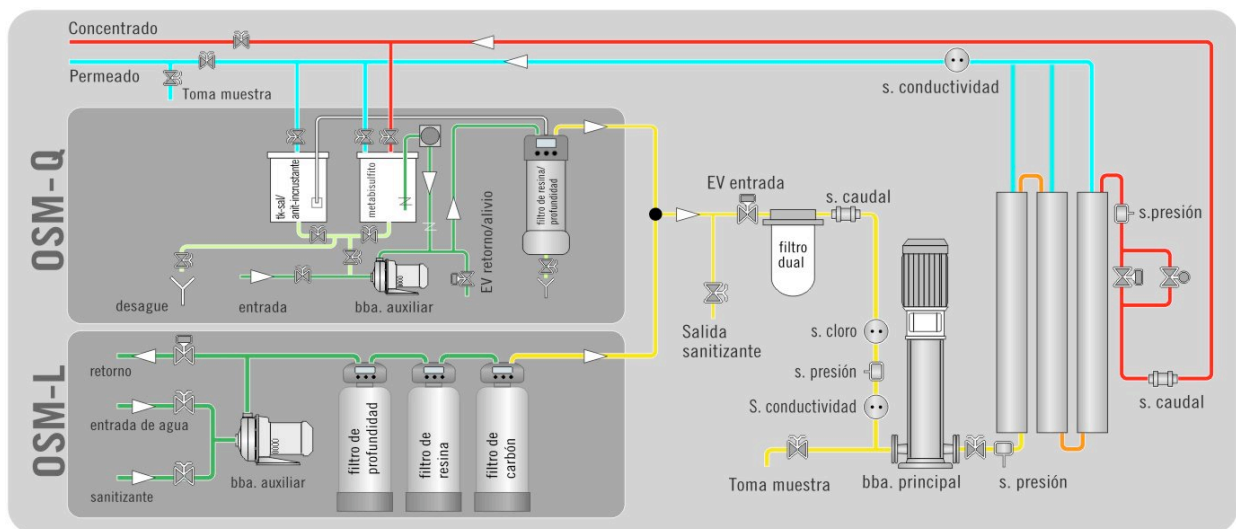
Concentrado

Permeado

Toma muestra

s. conductividad

OSM-Q

tk-sal/ anti-incrustante

metabisulfito

filtro de resina/ profundidad

EV retorno/alivio

desague

entrada

bba. auxiliar

EV entrada

s. caudal

filtro dual

s.presión

Salida sanitizante

s. cloro

s. presión

S. conductividad

s. caudal

OSM-L

retorno

entrada de agua

sanitizante

bba. auxiliar

filtro de profundidad

filtro de resina

filtro de carbón

Toma muestra

bba. principal

s. presión